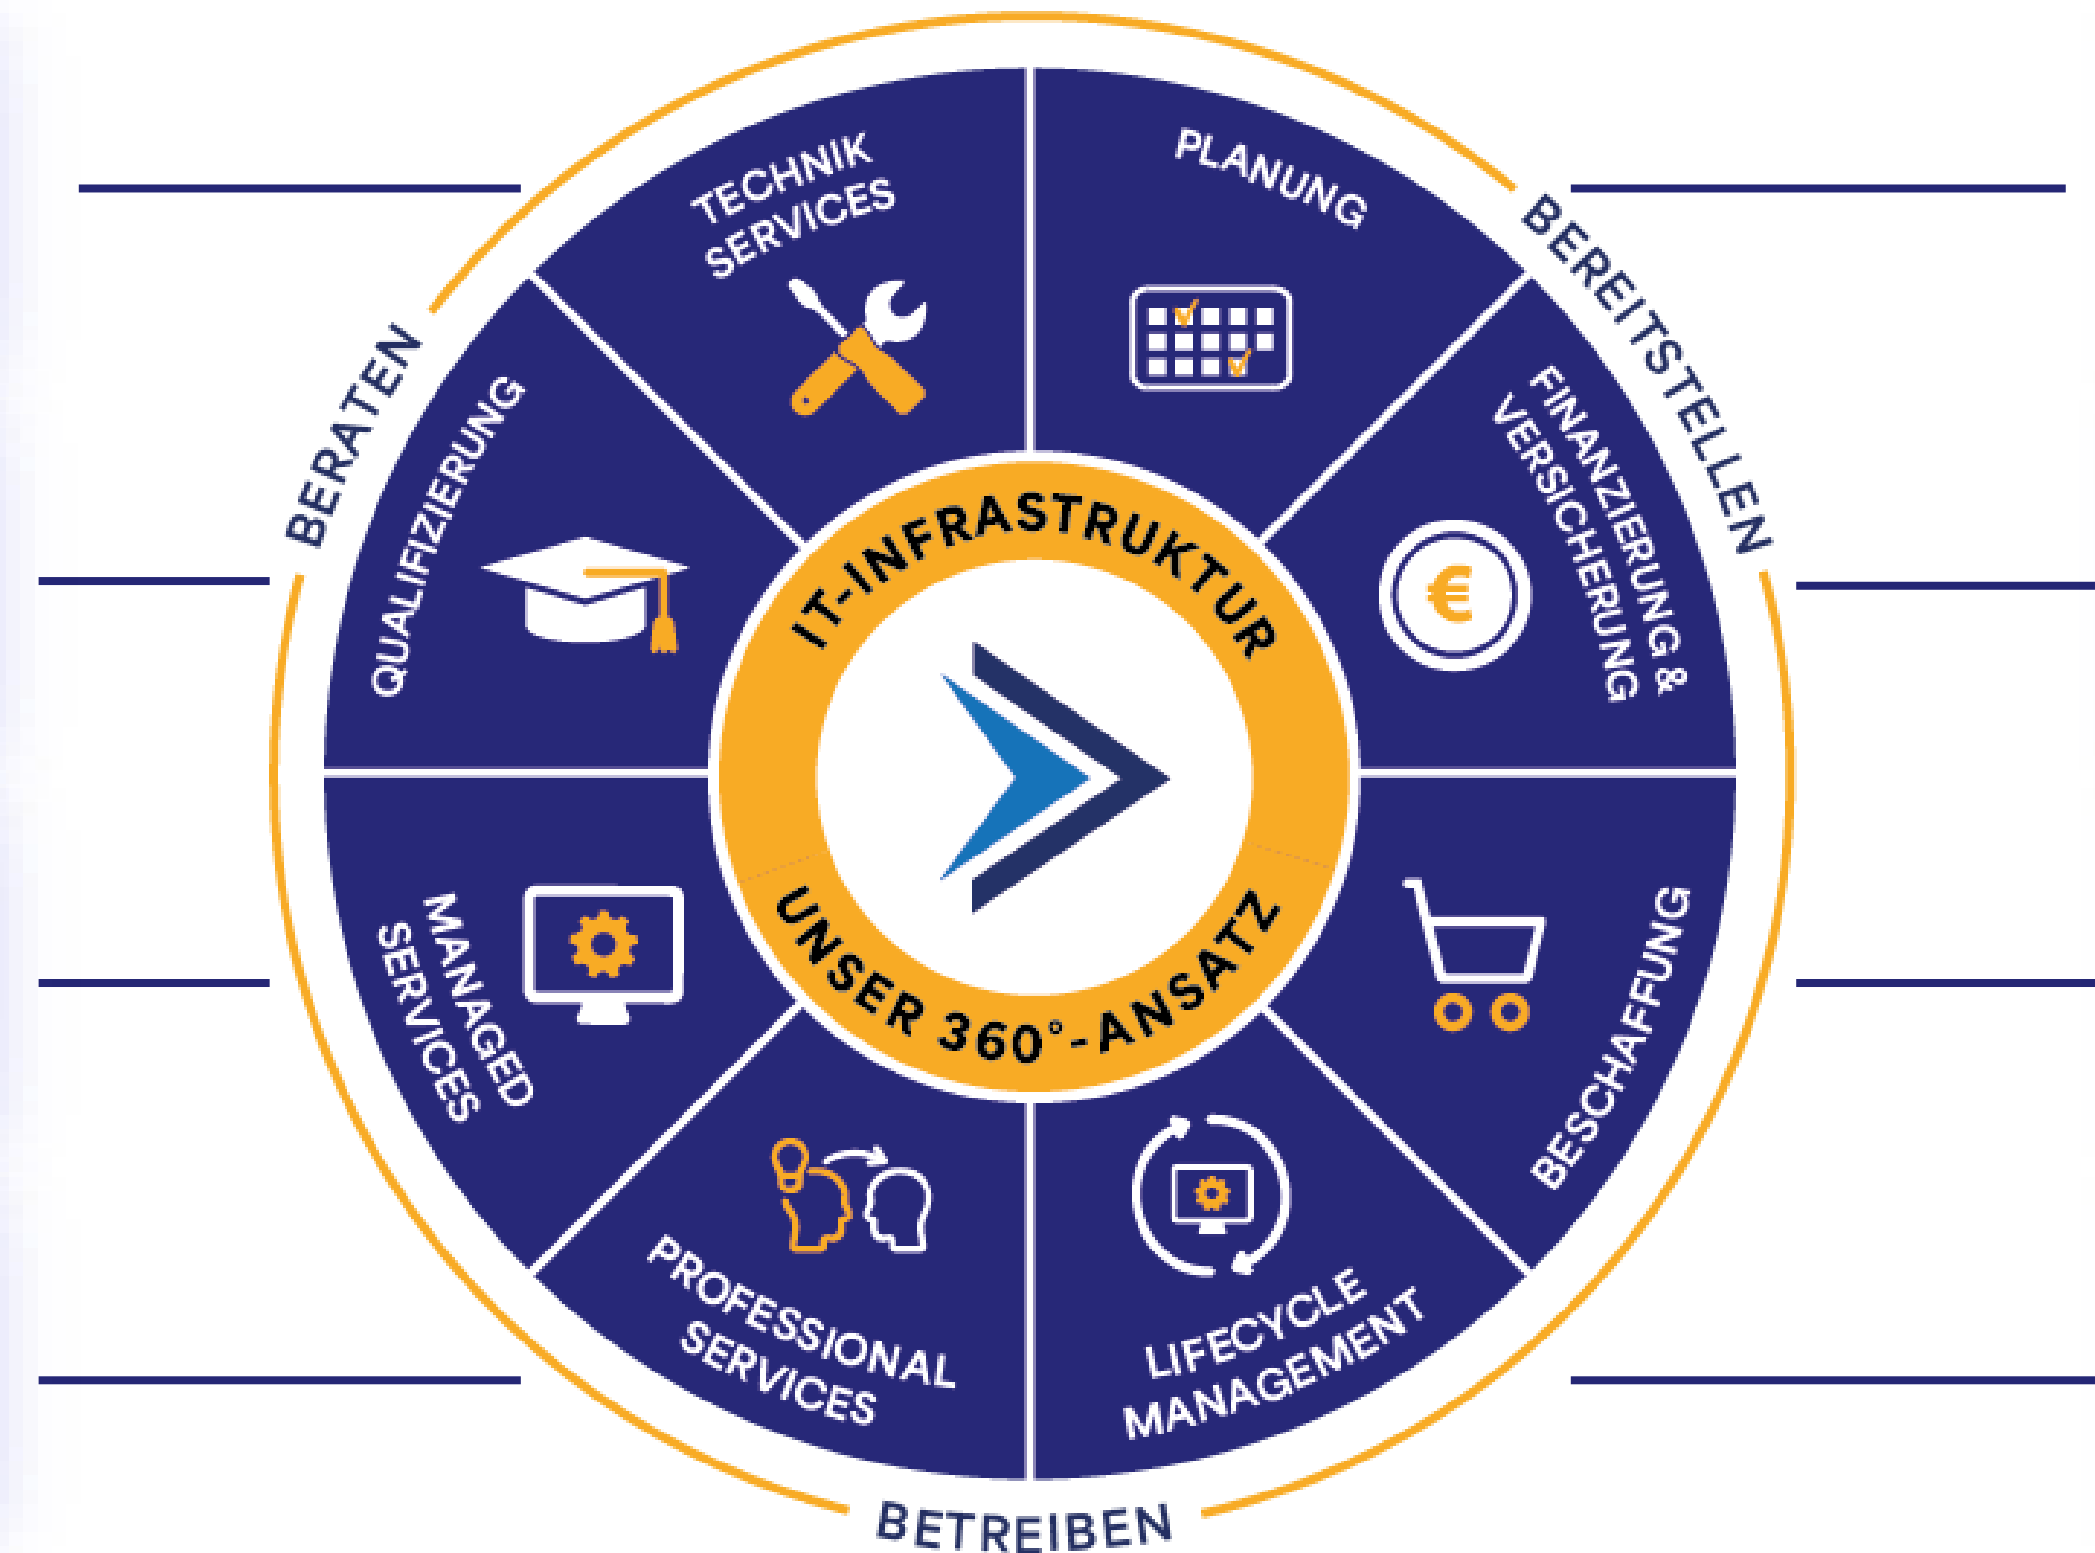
BERATEN

BEREITSTELLEN

TECHNIK SERVICES

PLANUNG

QUALIFIZIERUNG

FINANZIERUNG & VERSICHERUNG

IT-INFRASTRUKTUR

UNSER 360°-ANSATZ

MANAGED SERVICES

BESCHAFFUNG

PROFESSIONAL SERVICES

LIFECYCLE MANAGEMENT

BETREIBEN